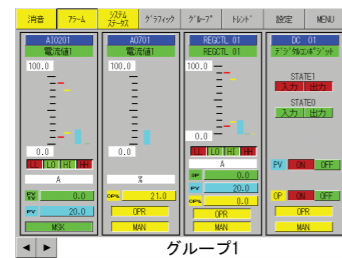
消音 | アラーム | システムステータス | グラフィック | グループ | トレンド | 設定 | MENU

AI0201
電流値1
100.0
0.0
LL LO HI HH
A
CV 0.0
PV 20.0
MSK

AO701
電流値1
100.0
0.0
%
OPS 21.0
OPR
MAN

REGCTL 01
REGCTL 01
100.0
0.0
LL LO HI HH
A
SP 0.0
PV 20.0
OP 0.0
OPR
MAN

DC 01
デジタルコンポジット
STATE1
入力 出力
STATE0
入力 出力
PV ON OFF
OP ON OFF
OPR
MAN

◄ ►
グループ1